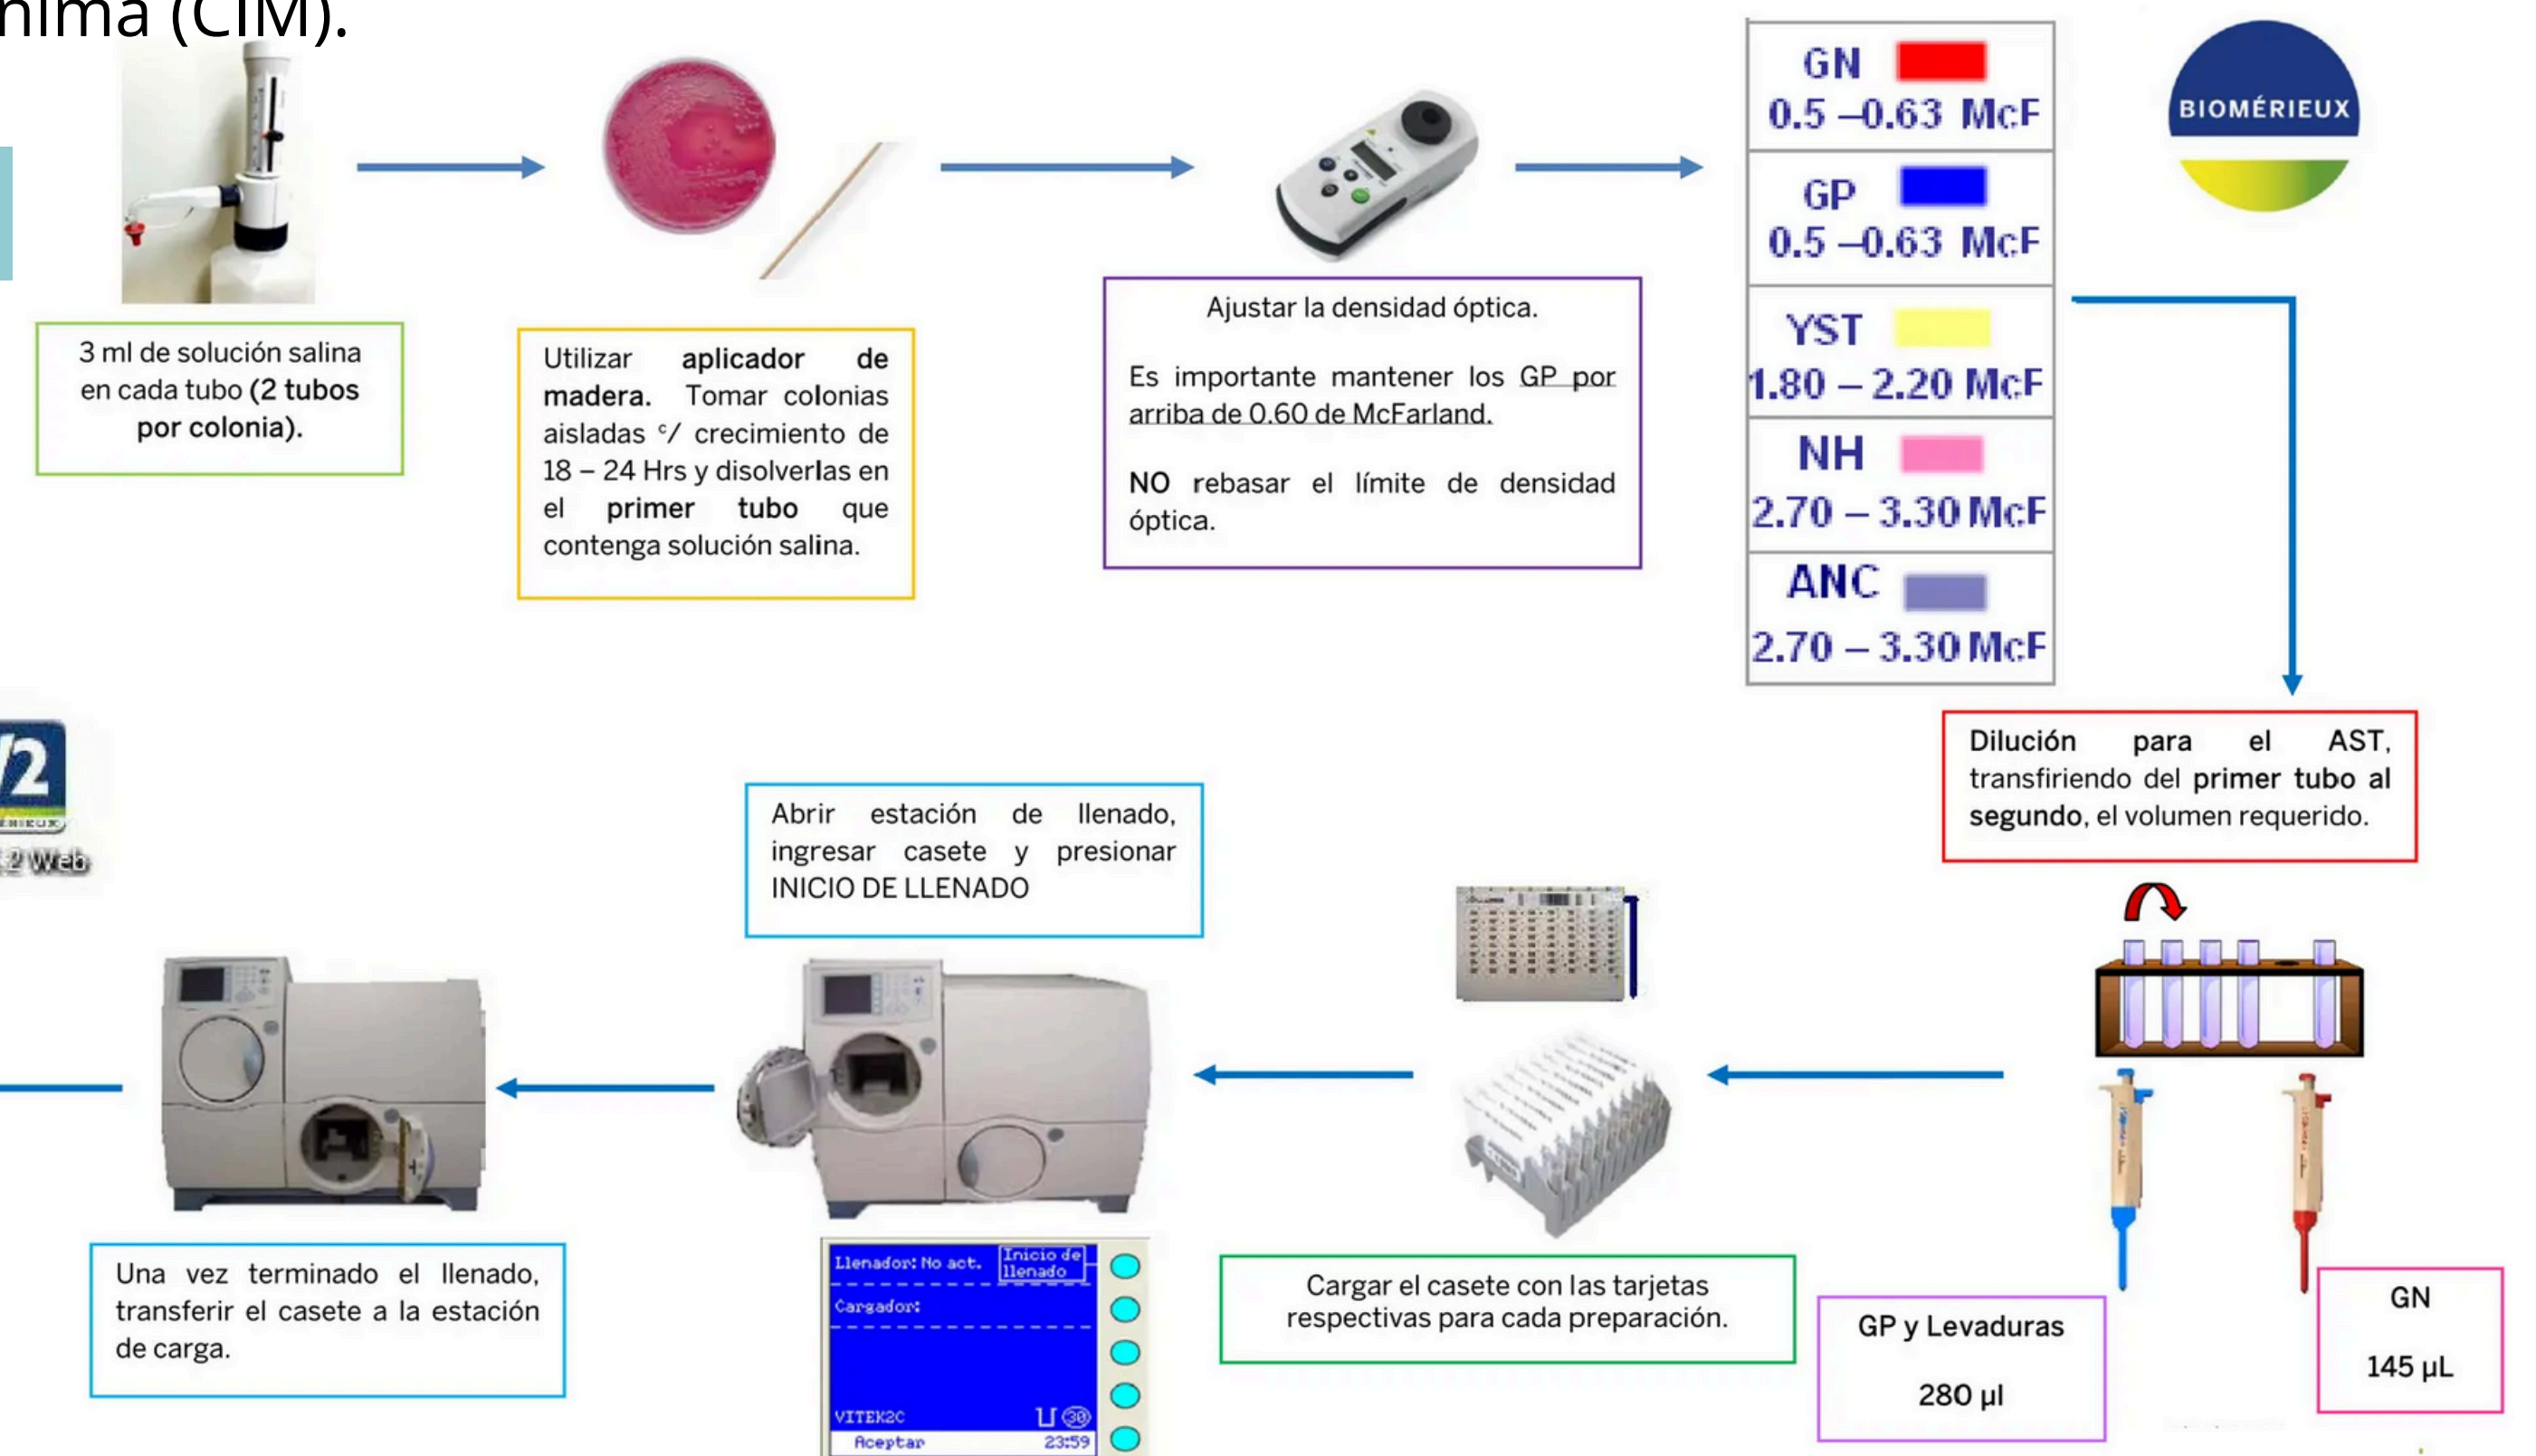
nima (CIM).

3 ml de solución salina en cada tubo (2 tubos por colonia).

Utilizar aplicador de madera. Tomar colonias aisladas c/ crecimiento de 18 – 24 Hrs y disolverlas en el primer tubo que contenga solución salina.

Ajustar la densidad óptica.

Es importante mantener los GP por arriba de 0.60 de McFarland.

NO rebasar el límite de densidad óptica.

GN
0.5 –0.63 McF

GP
0.5 –0.63 McF

YST
1.80 – 2.20 McF

NH
2.70 – 3.30 McF

ANC
2.70 – 3.30 McF

BIOMÉRIEUX

2
2 Web

Dilución para el AST, transfiriendo del primer tubo al segundo, el volumen requerido.

Abrir estación de llenado, ingresar casete y presionar INICIO DE LLENADO

Llenador: No act.
Inicio de llenado
Cargador:
VITEK2C
Aceptar
23:59

Una vez terminado el llenado, transferir el casete a la estación de carga.

Cargar el casete con las tarjetas respectivas para cada preparación.

GP y Levaduras

280 µl

GN

145 µL